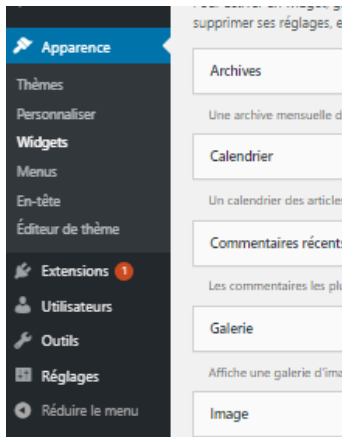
Pour activer un widget, g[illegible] supprimer ses réglages, e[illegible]

Apparence
Thèmes
Personnaliser
Widgets
Menus
En-tête
Éditeur de thème
Extensions 1
Utilisateurs
Outils
Réglages
Réduire le menu

Archives
Une archive mensuelle d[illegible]
Calendrier
Un calendrier des articles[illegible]
Commentaires récents
Les commentaires les plu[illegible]
Galerie
Affiche une galerie d'ima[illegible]
Image